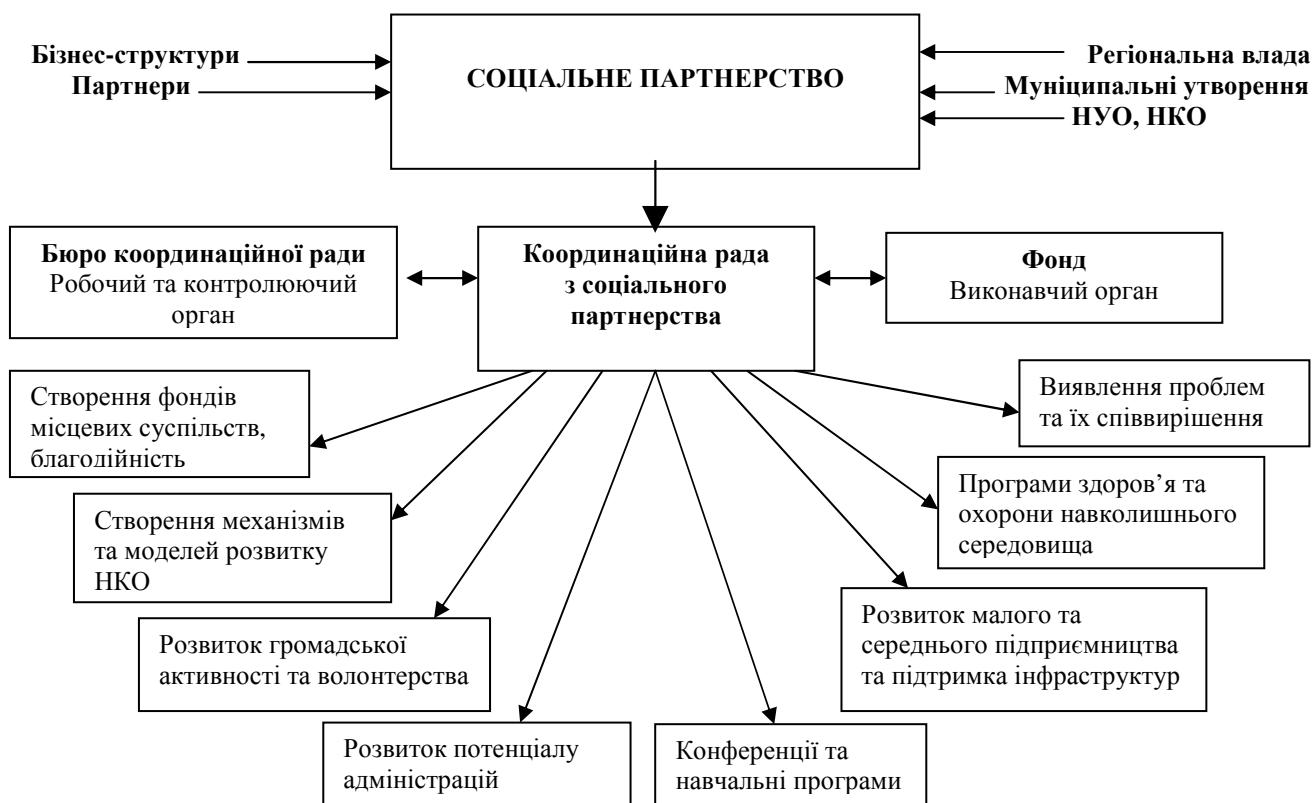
Бізнес-структури
Партнери

СОЦІАЛЬНЕ ПАРТНЕРСТВО

Регіональна влада
Муніципальні утворення
НУО, НКО

Бюро координаційної ради
Робочий та контролюючий орган

Координаційна рада з соціального партнерства

Фонд
Виконавчий орган

Створення фондів місцевих суспільств, благодійність

Виявлення проблем та їх співвирішення

Створення механізмів та моделей розвитку НКО

Програми здоров'я та охорони навколишнього середовища

Розвиток громадської активності та волонтерства

Розвиток малого та середнього підприємництва та підтримка інфраструктур

Розвиток потенціалу адміністрацій

Конференції та навчальні програми